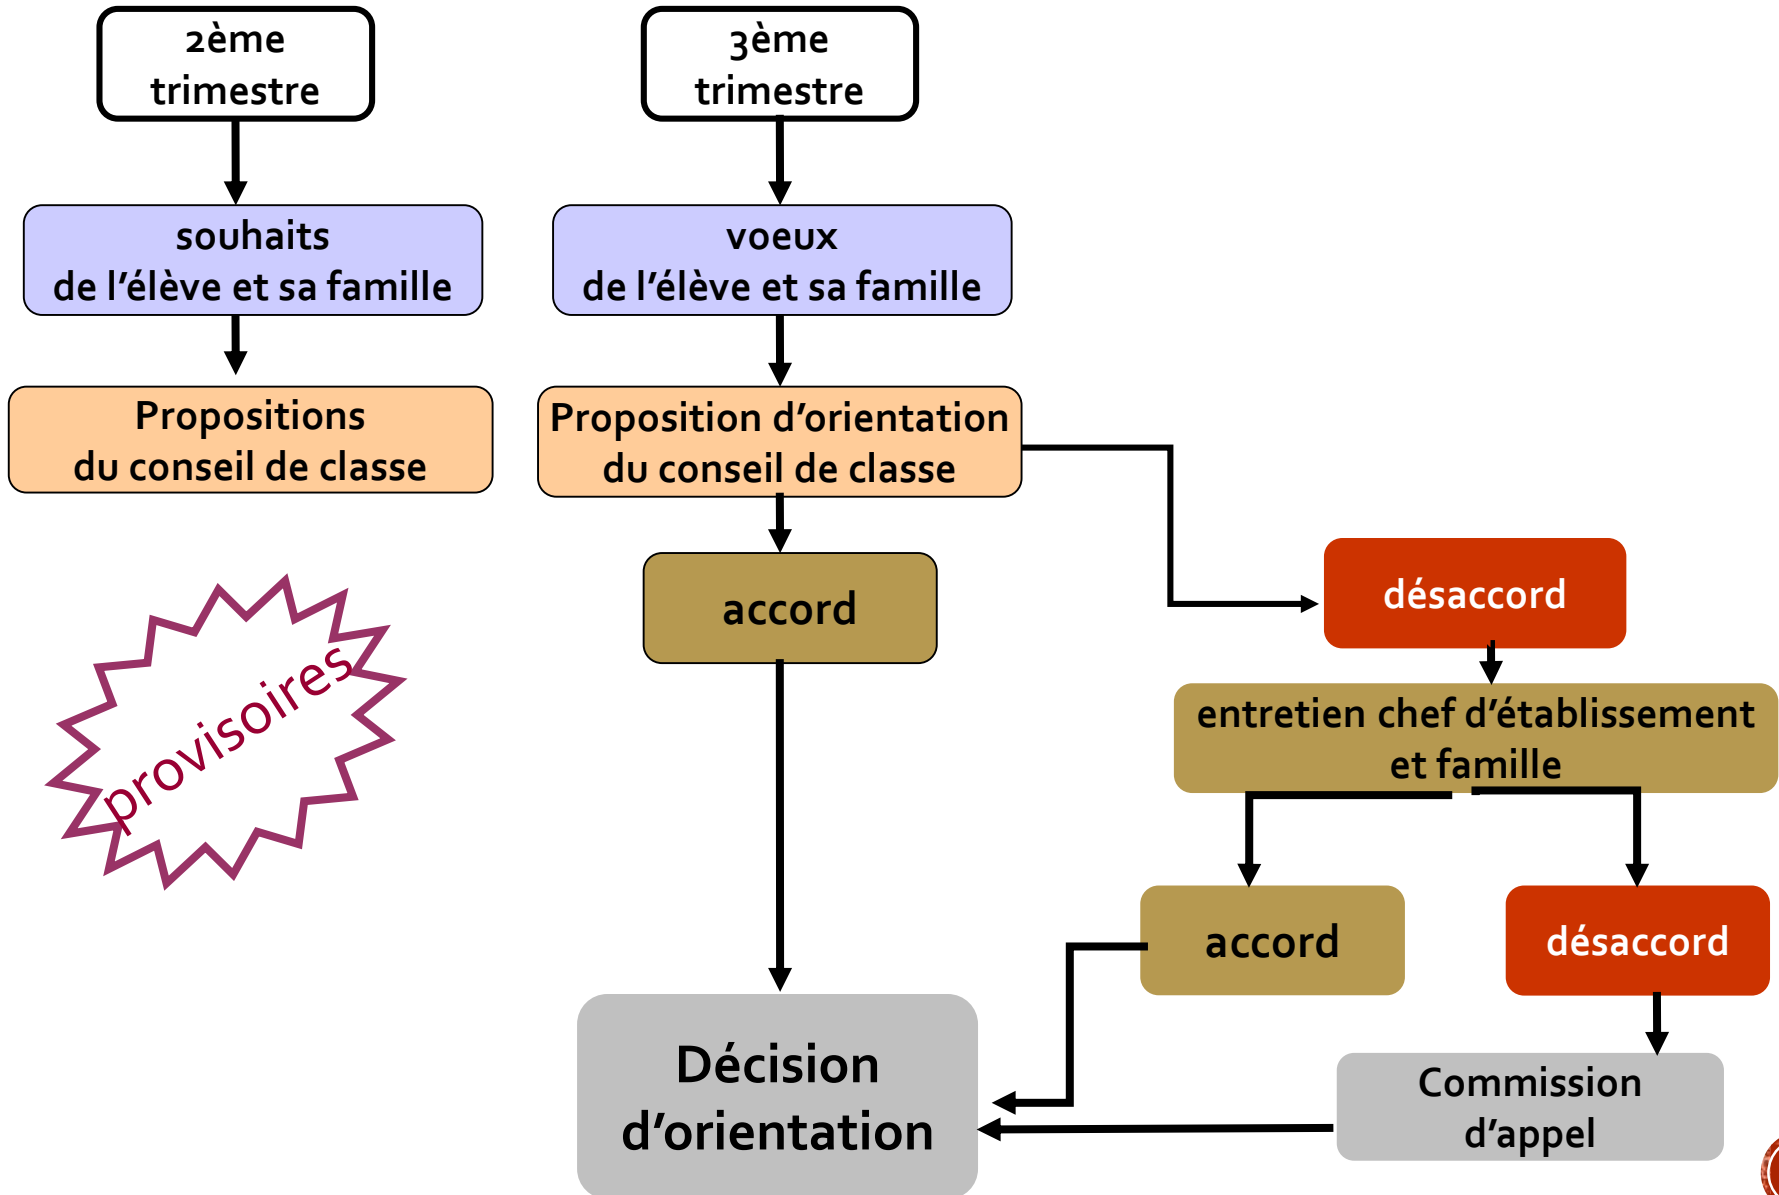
2ème trimestre

souhaits
de l’élève et sa famille

Propositions
du conseil de classe

provisoires

3ème trimestre

voeux
de l’élève et sa famille

Proposition d’orientation
du conseil de classe

accord

désaccord

entretien chef d’établissement
et famille

accord

désaccord

Décision
d’orientation

Commission
d’appel